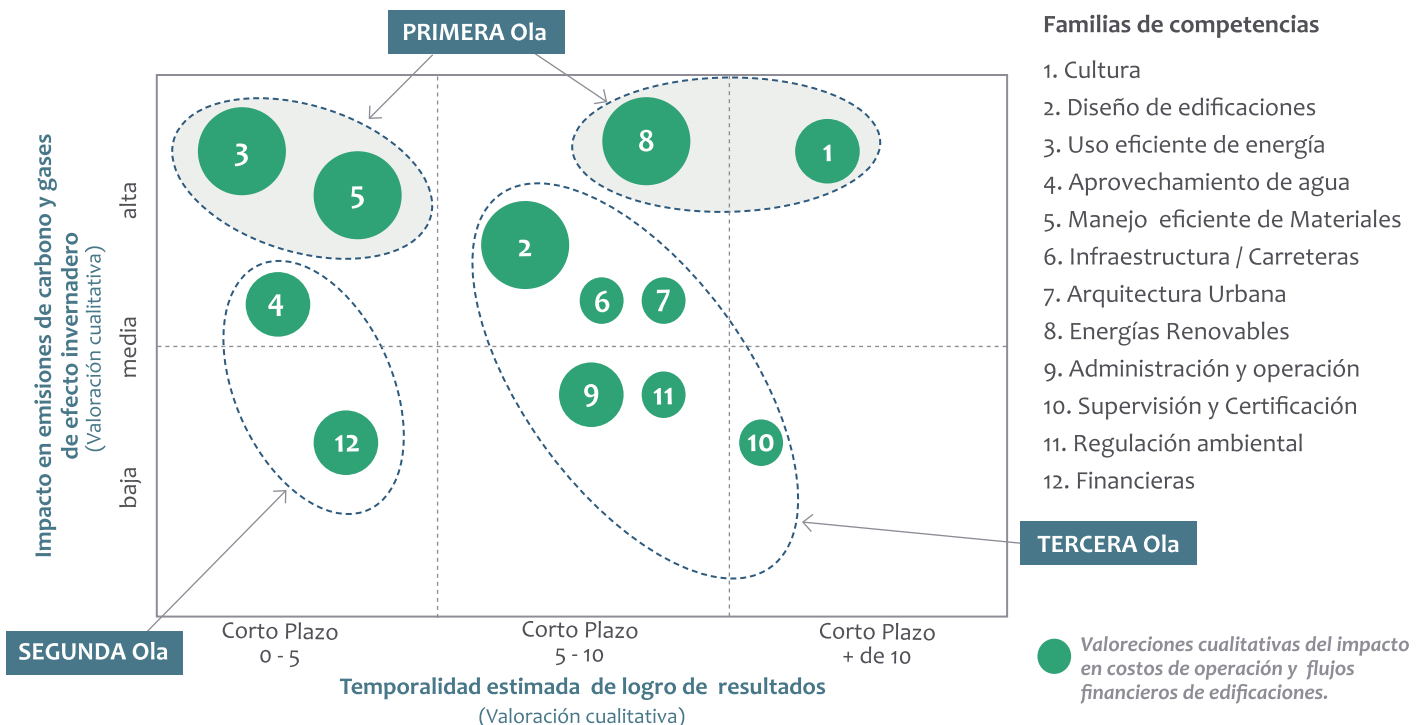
PRIMERA Ola

Impacto en emisiones de carbono y gases de efecto invernadero
(Valoración cualitativa)

alta
media
baja

3
5
8
1
2
6
7
4
9
11
12
10

Corto Plazo
0 - 5

Corto Plazo
5 - 10

Corto Plazo
+ de 10

Temporalidad estimada de logro de resultados
(Valoración cualitativa)

SEGUNDA Ola

TERCERA Ola

Familias de competencias

1. Cultura
2. Diseño de edificaciones
3. Uso eficiente de energía
4. Aprovechamiento de agua
5. Manejo eficiente de Materiales
6. Infraestructura / Carreteras
7. Arquitectura Urbana
8. Energías Renovables
9. Administración y operación
10. Supervisión y Certificación
11. Regulación ambiental
12. Financieras

Valoreciones cualitativas del impacto en costos de operación y flujos financieros de edificaciones.